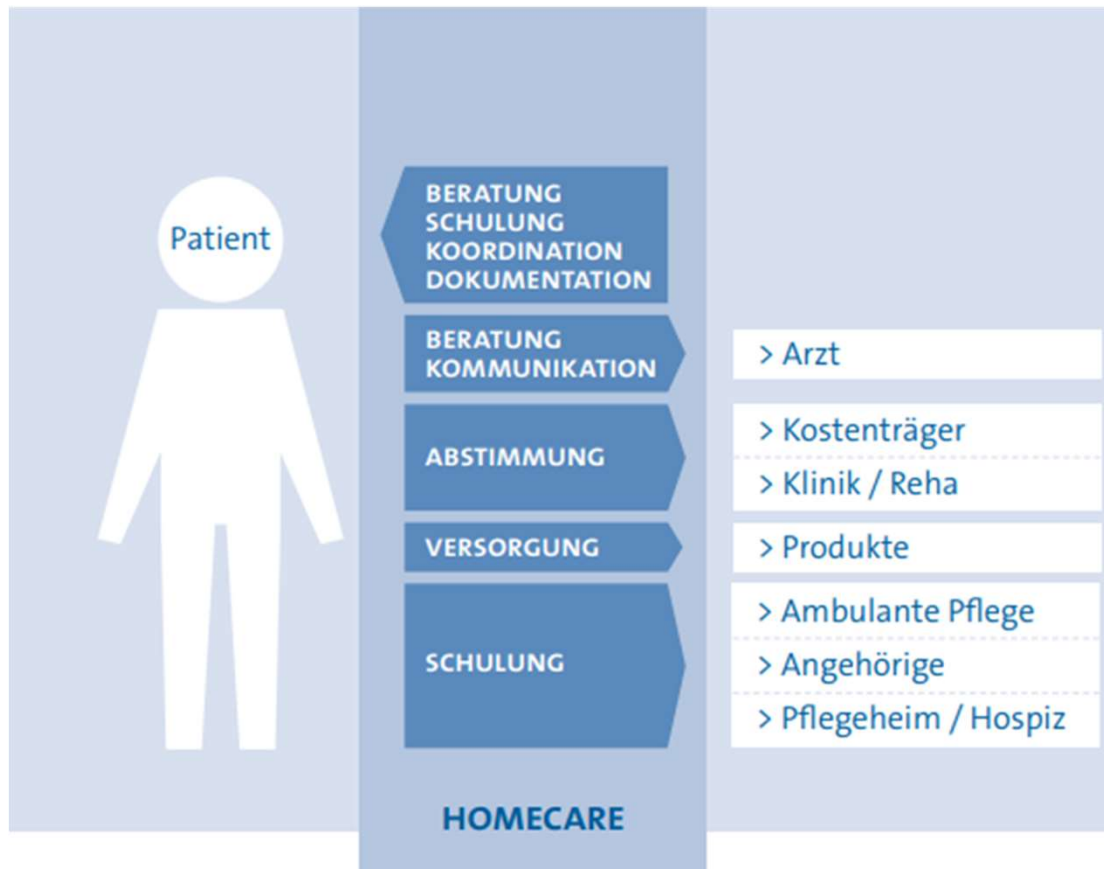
Patient

BERATUNG
SCHULUNG
KOORDINATION
DOKUMENTATION

BERATUNG
KOMMUNIKATION

> Arzt

ABSTIMMUNG

> Kostenträger

> Klinik / Reha

VERSORGUNG

> Produkte

SCHULUNG

> Ambulante Pflege

> Angehörige

> Pflegeheim / Hospiz

HOMECARE